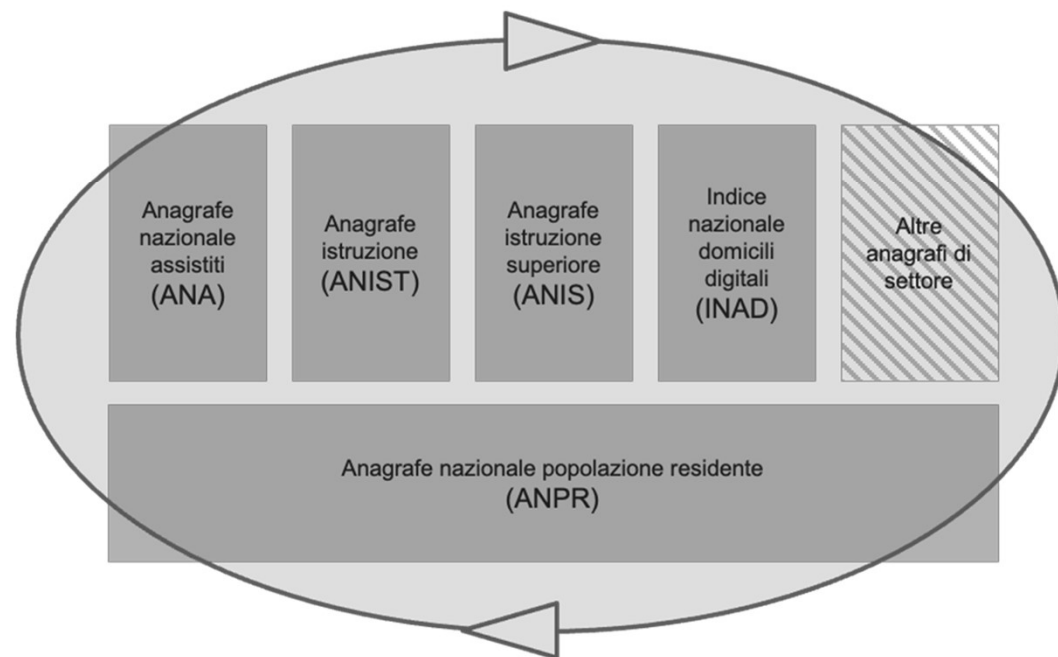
Anagrafe nazionale assistiti (ANA)

Anagrafe istruzione (ANIST)

Anagrafe istruzione superiore (ANIS)

Indice nazionale domicili digitali (INAD)

Altre anagrafi di settore

Anagrafe nazionale popolazione residente (ANPR)